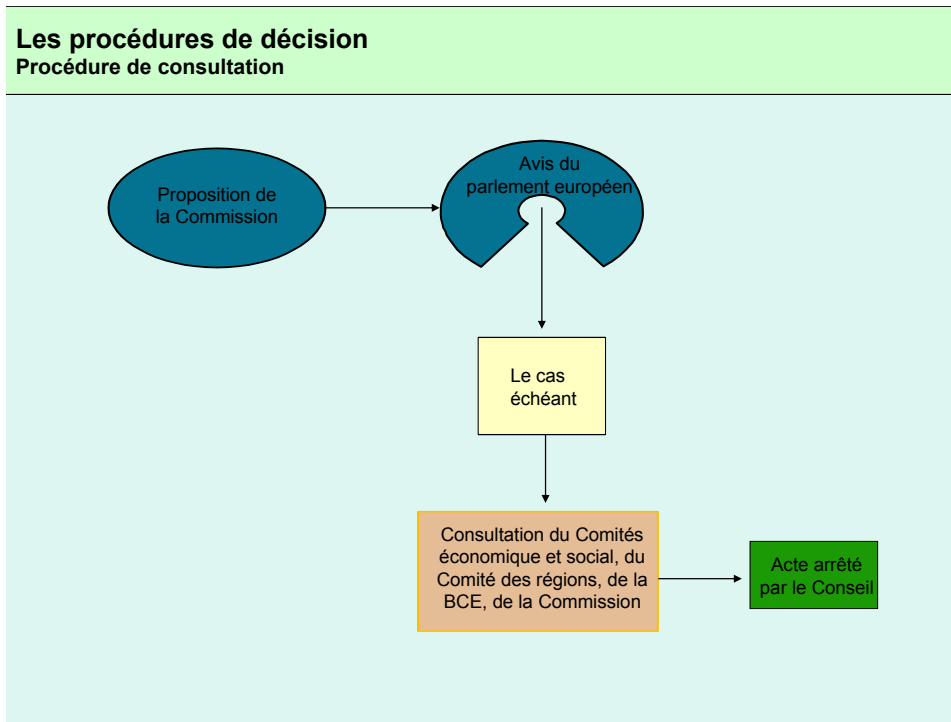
Les procédures de décision
Procédure de consultation

Proposition de la Commission

Avis du parlement européen

Le cas échéant

Consultation du Comités économique et social, du Comité des régions, de la BCE, de la Commission

Acte arrêté par le Conseil